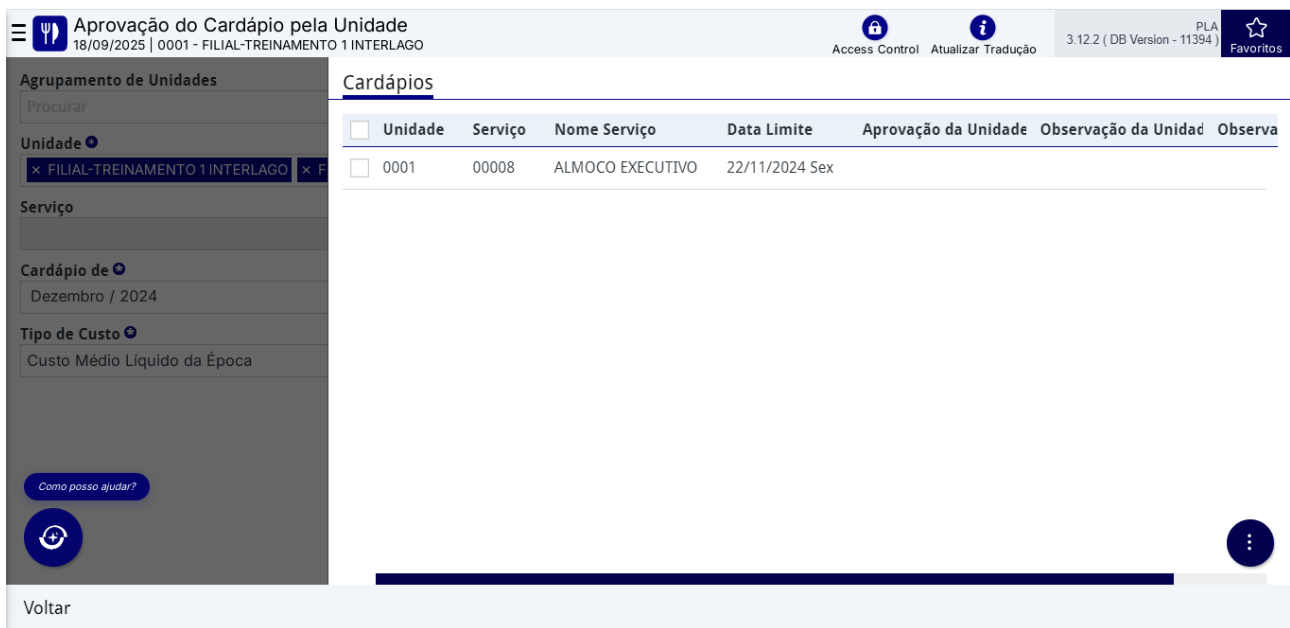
Aprovação do Cardápio pela Unidade
18/09/2025 | 0001 - FILIAL-TREINAMENTO 1 INTERLAGO

Access Control Atualizar Tradução

PLA
3.12.2 ( DB Version - 11394 )

Favoritos

Agrupamento de Unidades
Procurar

Unidade
× FILIAL-TREINAMENTO 1 INTERLAGO × F

Serviço

Cardápio de
Dezembro / 2024

Tipo de Custo
Custo Médio Liquido da Época

Como posso ajudar?

Cardápios

| | Unidade | Serviço | Nome Serviço | Data Limite | Aprovação da Unidade | Observação da Unidad | Observa |
|---|---|---|---|---|---|---|---|
| | 0001 | 00008 | ALMOCO EXECUTIVO | 22/11/2024 Sex | | | |

Voltar